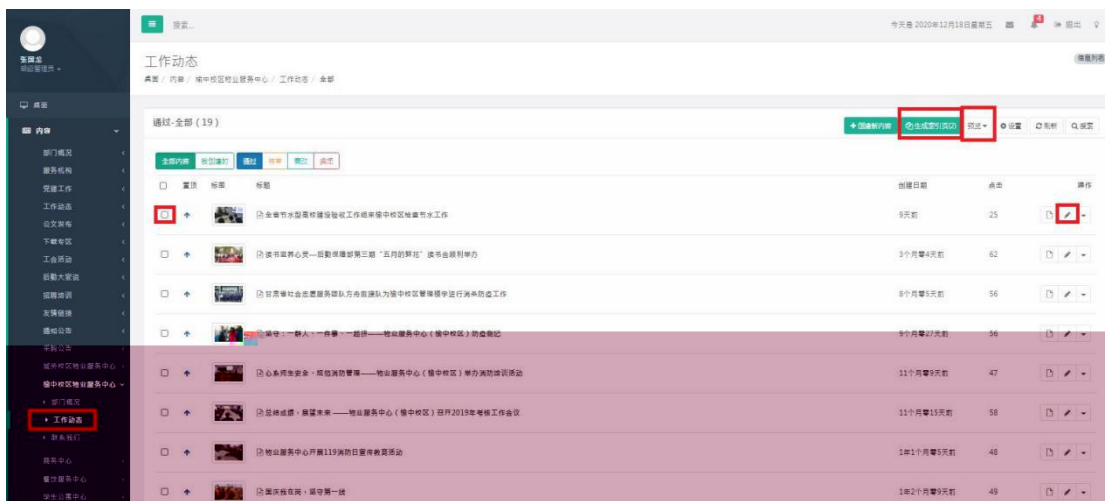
张国龙
网站管理员 ▾

搜索...

今天是 2020年12月18日星期五 4 退出

工作动态
桌面 / 内容 / 榆中校区物业服务中心 / 工作动态 / 全部

信息列表

桌面
内容
部门概况
服务机构
党建工作
工作动态
论文发布
下载专区
工会活动
后勤大家谈
招聘培训
友情链接
通知公告
采购公告
城关校区物业服务中心
榆中校区物业服务中心
部门概况
工作动态
联系我们
膳食中心
餐饮服务中心
学生公寓中心

通过-全部 (19)

+ 添加新内容 生成索引页(D) 筛选 设置 刷新 搜索

全部内容 我创建的 通过 待审 退回 回收

置顶 标题 标题 创建日期 点击 操作

全省节水型高校建设验收工作组来榆中校区检查节水工作 9天前 25

读书享养心灵——后勤保障部第三期“五月的鲜花”读书会顺利举办 3个月零4天前 62

甘肃省社会志愿服务团队方舟救援队为榆中校区管理楼学生进行消杀防疫工作 8个月零5天前 56

坚守：一群人、一件事、一起拼——物业服务中心（榆中校区）防疫侧记 9个月零27天前 56

心系师生安全，规范消防管理——物业服务中心（榆中校区）举办消防培训活动 11个月零9天前 47

总结成绩，展望未来 ——物业服务中心（榆中校区）召开2019年考核工作会议 11个月零15天前 58

物业服务中心开展119消防日宣传教育活动 1年1个月零5天前 48

国庆我在岗，履守第一线 1年2个月零9天前 49